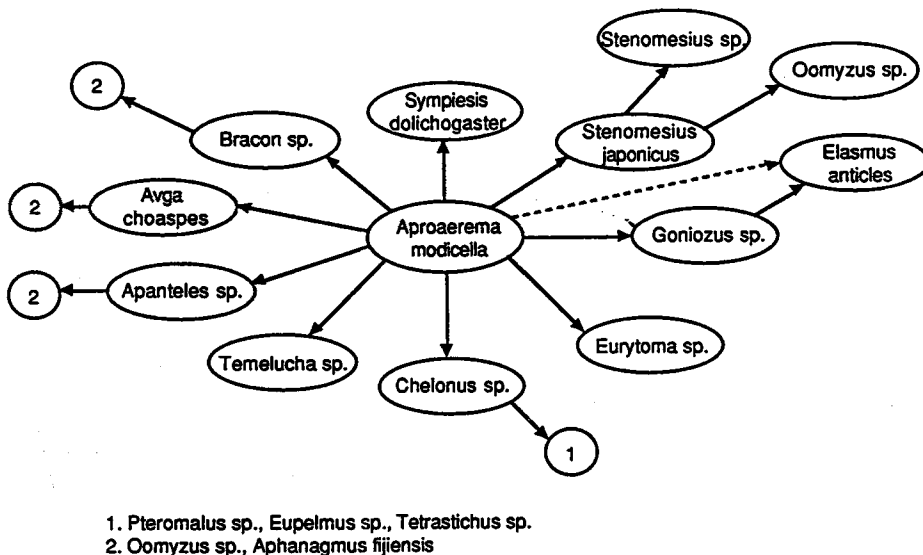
Stenomesius sp.

Oomyzus sp.

2

Sympiesis dolichogaster

Bracon sp.

Stenomesius japonicus

Elasmus anticles

2

Avga choaspes

Aproaerema modicella

Goniozus sp.

2

Apanteles sp.

Temelucha sp.

Eurytoma sp.

Chelonus sp.

1

1. Pteromalus sp., Eupelmus sp., Tetrastichus sp.
2. Oomyzus sp., Aphanagmus fijiensis